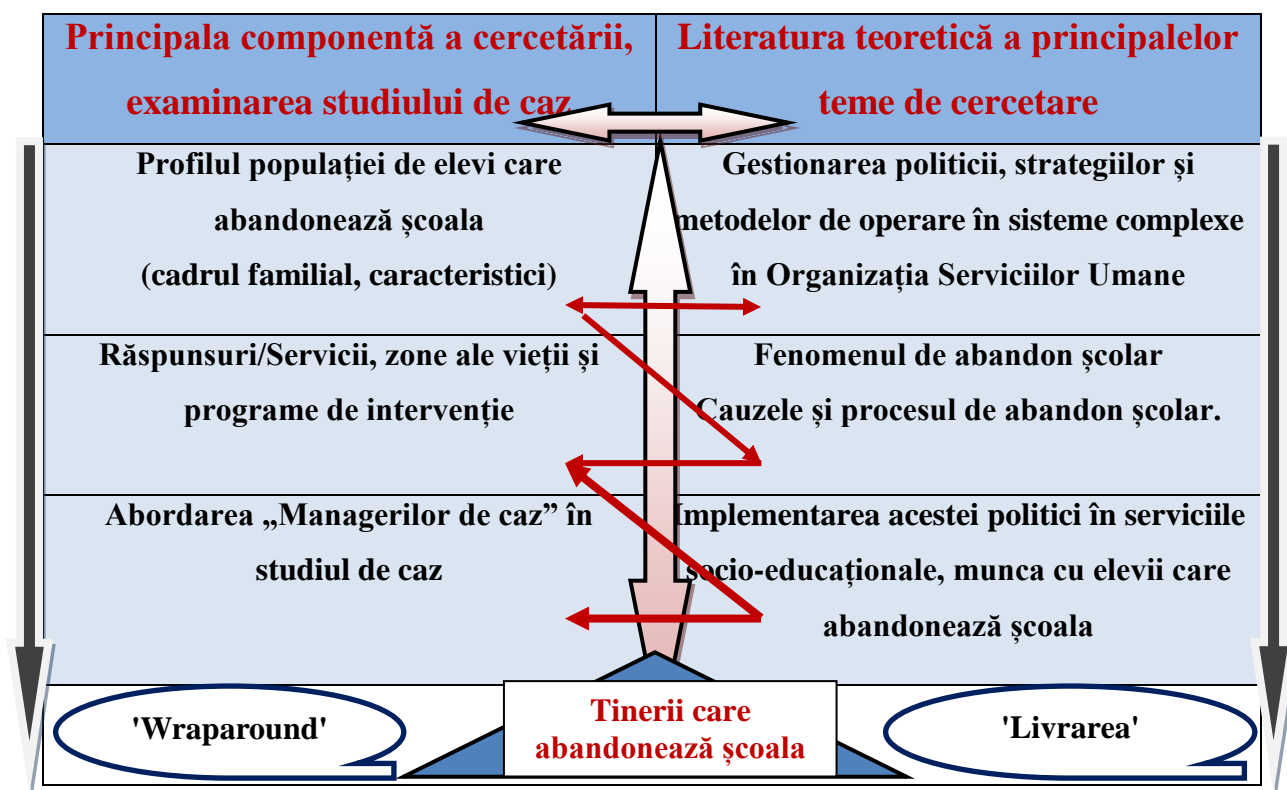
| Principala componentă a cercetării, examinarea studiului de caz | Literatura teoretică a principalelor teme de cercetare |
|---|---|
| Profilul populației de elevi care abandonează școala (cadrul familial, caracteristici) | Gestionarea politicii, strategiilor și metodelor de operare în sisteme complexe în Organizația Serviciilor Umane |
| Răspunsuri/Servicii, zone ale vieții și programe de intervenție | Fenomenul de abandon școlar Cauzele și procesul de abandon școlar. |
| Abordarea „Managerilor de caz” în studiul de caz | Implementarea acestei politici în serviciile socio-educaționale, munca cu elevii care abandonează școala |

'Wraparound'

Tinerii care abandonează școala

'Livrarea'